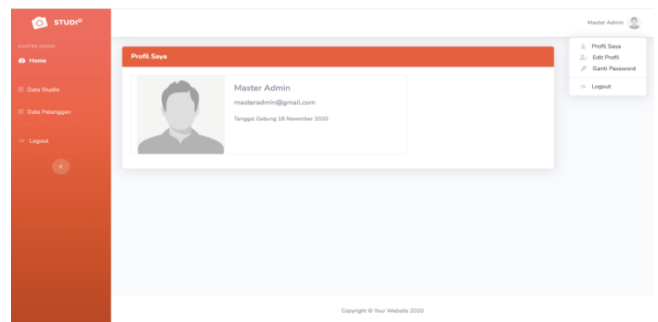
STUDIO

MASTER ADMIN

Home

Data Studio

Data Pelanggan

Logout

Master Admin

Profil Saya

Edit Profil

Ganti Password

Logout

Profil Saya

Master Admin

masteradmin@gmail.com

Tanggal Gabung 18 November 2020

Copyright © Your Website 2020